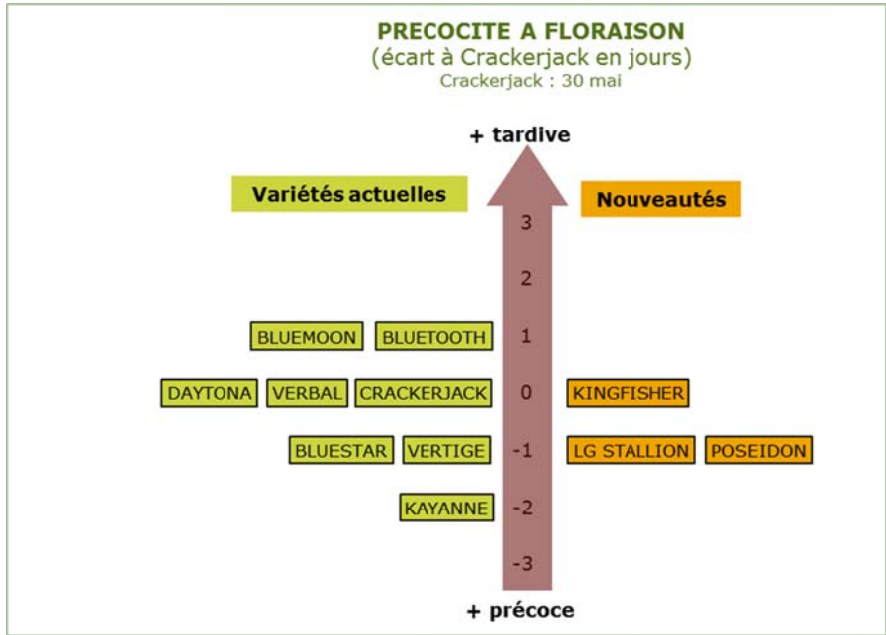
PRECOCITE A FLORAISON
(écart à Crackerjack en jours)
Crackerjack : 30 mai

+ tardive

Variétés actuelles

Nouveautés

3

2

BLUEMOON BLUETOOTH 1

DAYTONA VERBAL CRACKERJACK 0 KINGFISHER

BLUESTAR VERTIGE -1 LG STALLION POSEIDON

KAYANNE -2

-3

+ précoce